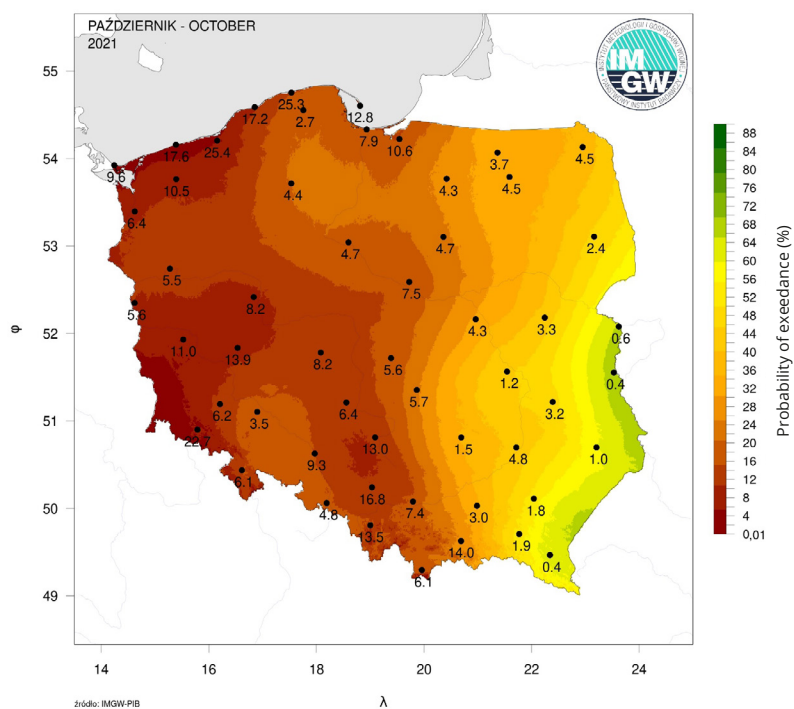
PAŹDZIERNIK - OCTOBER
2021

IMGW
INSTYTUT METEOROLOGII I GOSPODARKI WODNEJ
PAŃSTWOWY INSTYTUT BADAWCZY

55
54
53
52
51
50
49

φ

14
16
18
20
22
24

λ

25.3
17.2
2.7
12.8
17.6
25.4
7.9
10.6
9.6
10.5
4.4
3.7
4.5
4.5
4.3
6.4
4.7
4.7
2.4
5.5
7.5
5.6
8.2
4.3
3.3
0.6
11.0
13.9
8.2
5.6
1.2
0.4
6.2
3.5
6.4
5.7
3.2
22.7
13.0
1.5
4.8
1.0
9.3
6.1
16.8
4.8
7.4
3.0
1.8
13.5
14.0
1.9
0.4
6.1

88
84
80
76
72
68
64
60
56
52
48
44
40
36
32
28
24
20
16
12
8
4
0,01

Probability of exeedance (%)

źródło: IMGW-PIB